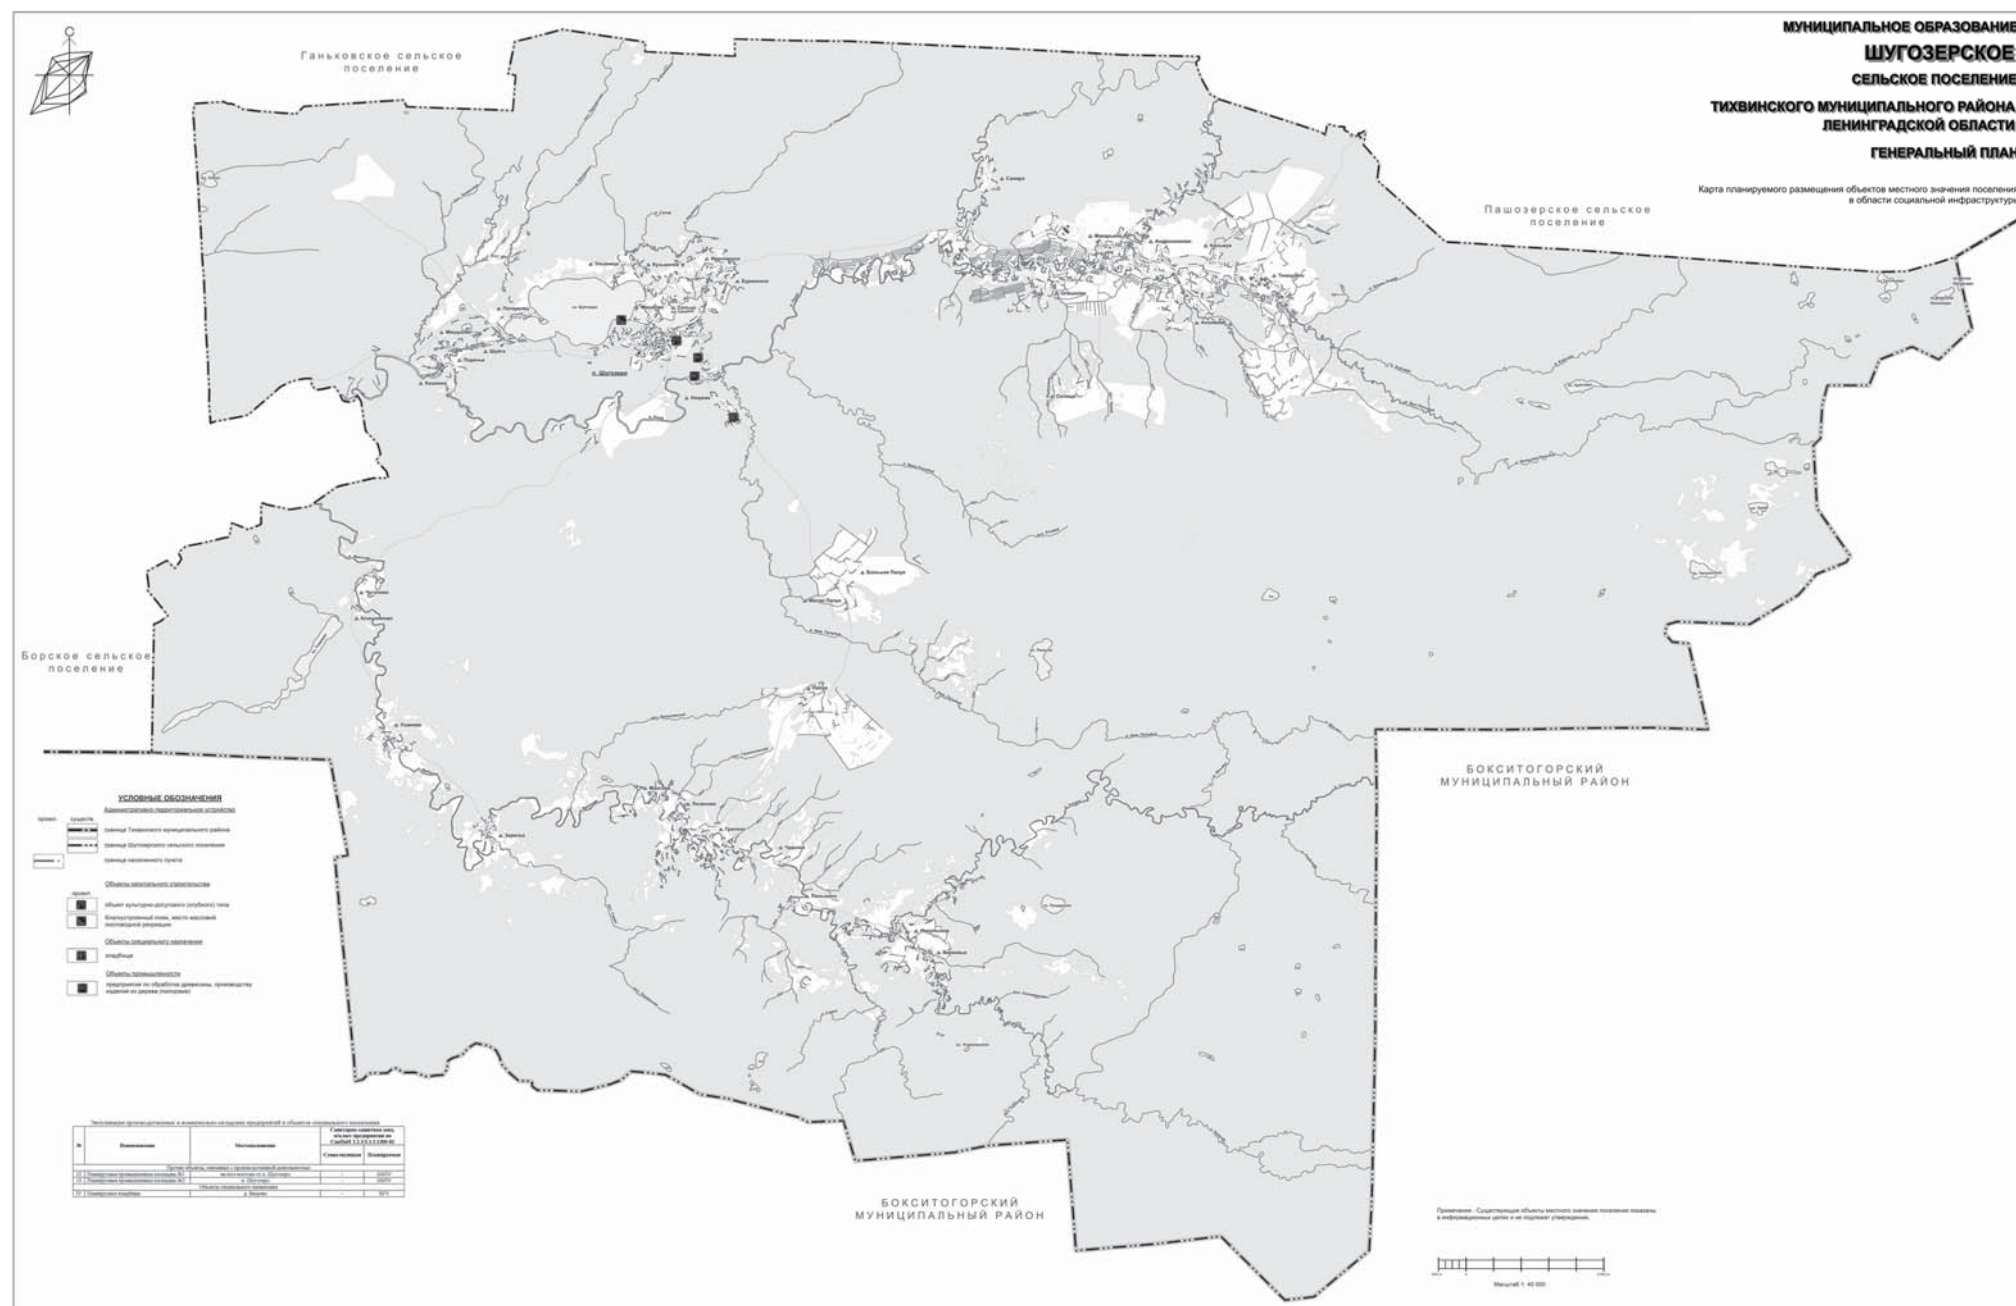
МУНИЦИПАЛЬНОЕ ОБРАЗОВАНИЕ
ШУГОЗЕРСКОЕ
СЕЛЬСКОЕ ПОСЕЛЕНИЕ
ТИХВИНСКОГО МУНИЦИПАЛЬНОГО РАЙОНА
ЛЕНИНГРАДСКОЙ ОБЛАСТИ
ГЕНЕРАЛЬНЫЙ ПЛАН

Карта планируемого размещения объектов местного значения поселения в области социальной инфраструктуры

Ганьковское сельское поселение

Пашозерское сельское поселение

Борское сельское поселение

БОКСИТОГОРСКИЙ МУНИЦИПАЛЬНЫЙ РАЙОН

БОКСИТОГОРСКИЙ МУНИЦИПАЛЬНЫЙ РАЙОН

УСЛОВНЫЕ ОБОЗНАЧЕНИЯ
Административно-территориальное устройство
проект существ.
граница Тихвинского муниципального района
граница Шугозерского сельского поселения
граница населенного пункта
Объекты капитального строительства
проект
объект культурно-досугового (клубного) типа
благоустроенный пляж, место массовой околоводной рекреации
Объекты специального назначения
кладбище
Объекты промышленности
предприятие по обработке древесины, производство изделий из дерева (лесопилка)

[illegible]

Примечание - Существующие объекты местного значения поселения показаны в информационных целях и не подлежат утверждению.

Масштаб 1: 40 000